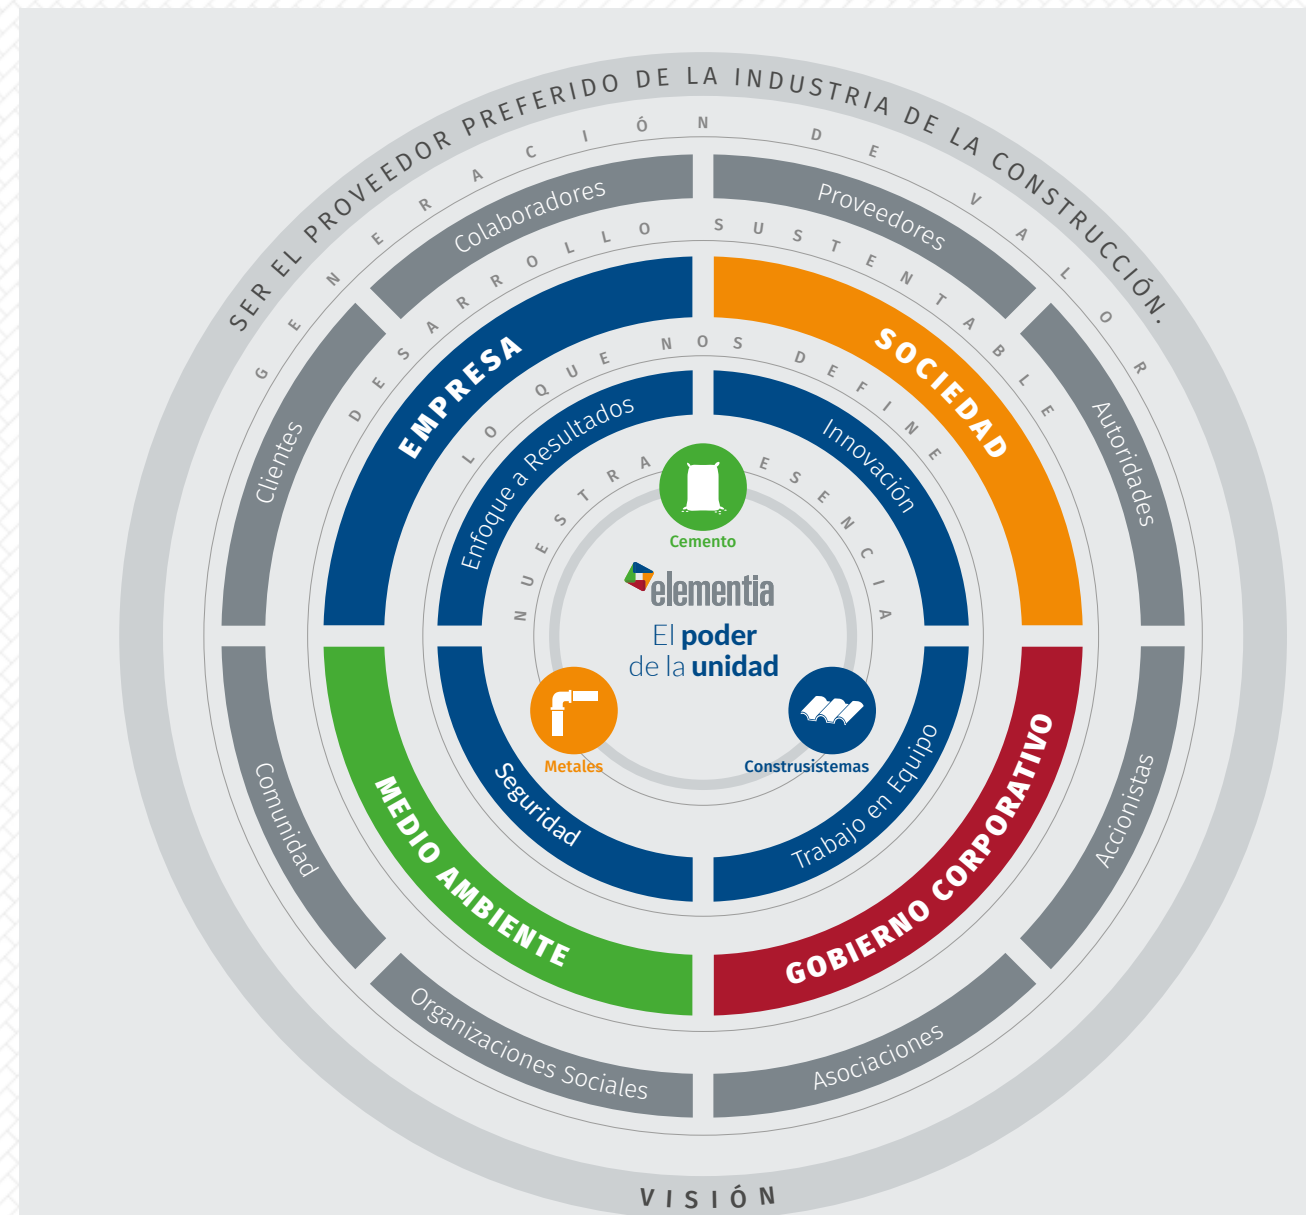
SER EL PROVEEDOR PREFERIDO DE LA INDUSTRIA DE LA CONSTRUCCIÓN.

GENERACIÓN DE VALOR

Colaboradores
Proveedores
Clientes
Autoridades
Comunidad
Accionistas
Organizaciones Sociales
Asociaciones

DESARROLLO SUSTENTABLE

EMPRESA
SOCIEDAD
MEDIO AMBIENTE
GOBIERNO CORPORATIVO

LO QUE NOS DEFINE

Enfoque a Resultados
Innovación
Seguridad
Trabajo en Equipo

NUESTRA ESENCIA

Cemento
elementia
El poder de la unidad
Metales
Construsistemas

VISIÓN